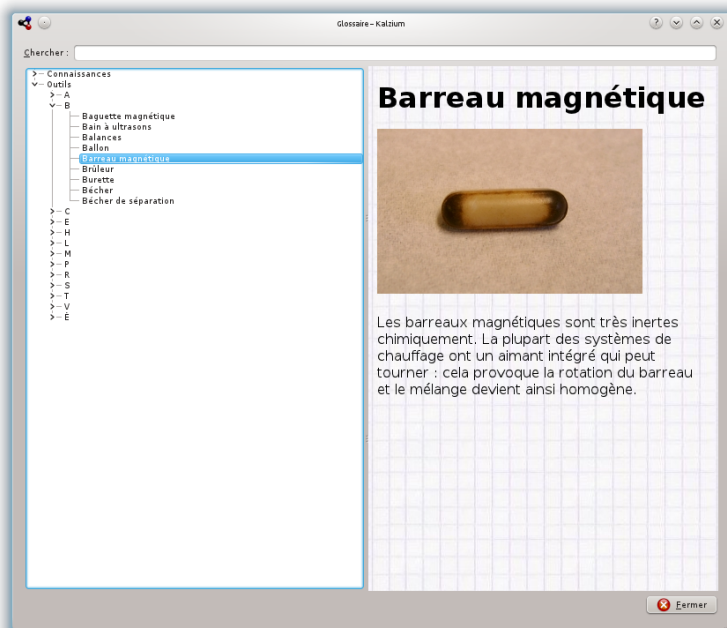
Glossaire – Kalzium

Chercher :

Connaissances
Outils
A
B
Baguette magnétique
Bain à ultrasons
Balances
Ballon
Barreau magnétique
Brûleur
Burette
Bécher
Bécher de séparation
C
E
H
L
M
P
R
S
T
V
É

Barreau magnétique

Les barreaux magnétiques sont très inertes chimiquement. La plupart des systèmes de chauffage ont un aimant intégré qui peut tourner : cela provoque la rotation du barreau et le mélange devient ainsi homogène.

Fermer